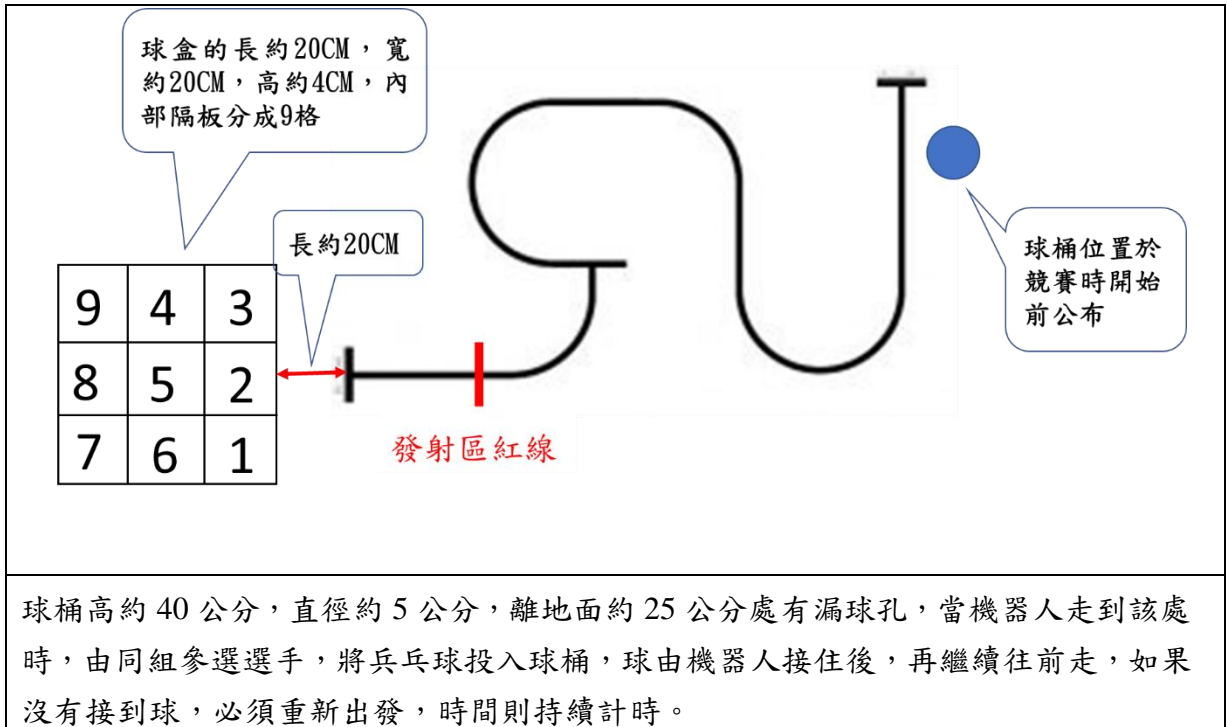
球盒的長約20CM，寬約20CM，高約4CM，內部隔板分成9格

長約20CM

| 9 | 4 | 3 |
|---|---|---|
| 8 | 5 | 2 |
| 7 | 6 | 1 |

發射區紅線

球桶位置於競賽時開始前公布

球桶高約 40 公分，直徑約 5 公分，離地面約 25 公分處有漏球孔，當機器人走到該處時，由同組參選選手，將乒乓球投入球桶，球由機器人接住後，再繼續往前走，如果沒有接到球，必須重新出發，時間則持續計時。